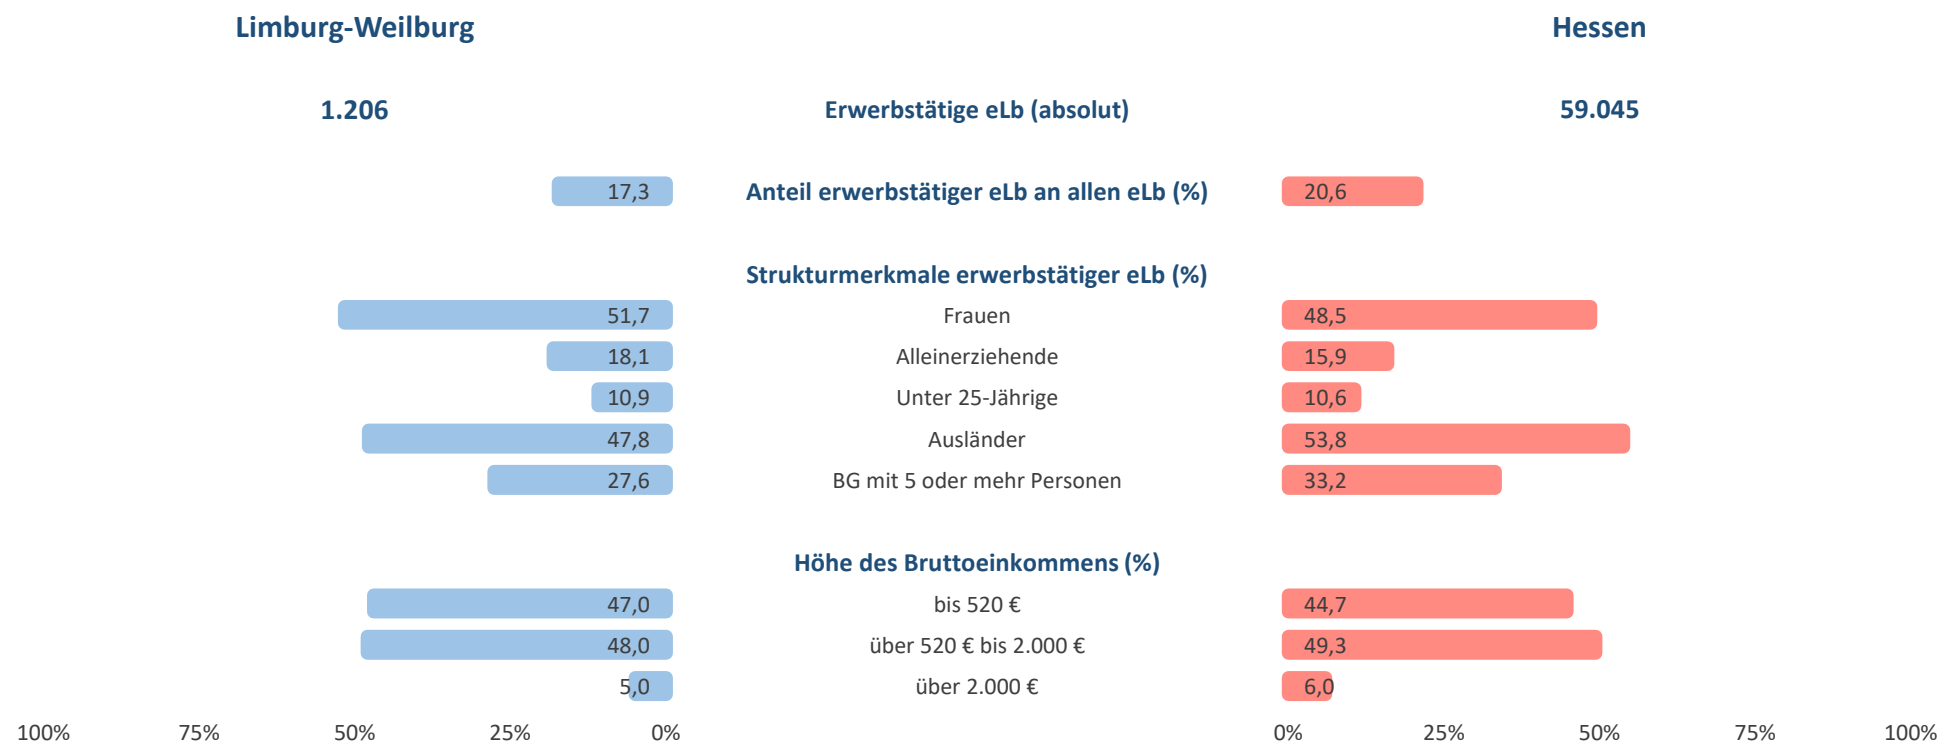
Limburg-Weilburg

Hessen

1.206

Erwerbstätige eLb (absolut)

59.045

17,3

Anteil erwerbstätiger eLb an allen eLb (%)

20,6

Strukturmerkmale erwerbstätiger eLb (%)

| Limburg-Weilburg | | Hessen |
|---|---|---|
| 51,7 | Frauen | 48,5 |
| 18,1 | Alleinerziehende | 15,9 |
| 10,9 | Unter 25-Jährige | 10,6 |
| 47,8 | Ausländer | 53,8 |
| 27,6 | BG mit 5 oder mehr Personen | 33,2 |

Höhe des Bruttoeinkommens (%)

| Limburg-Weilburg | | Hessen |
|---|---|---|
| 47,0 | bis 520 € | 44,7 |
| 48,0 | über 520 € bis 2.000 € | 49,3 |
| 5,0 | über 2.000 € | 6,0 |

100% 75% 50% 25% 0%

0% 25% 50% 75% 100%